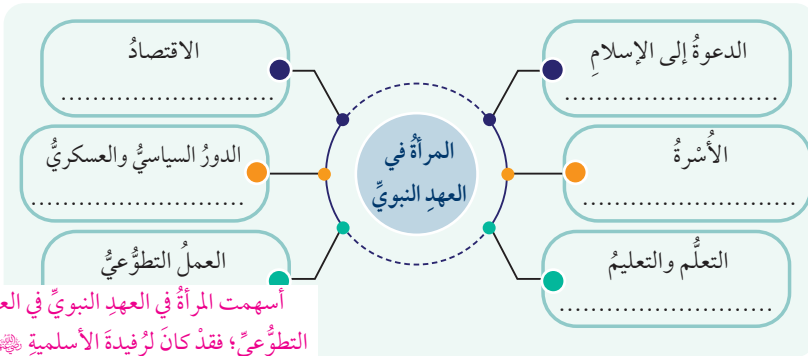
المرأةُ في العهدِ النبويِّ

الدعوةُ إلى الإسلامِ
..............................

الأُسْرةُ
..............................

التعلُّم والتعليمُ
..............................

الاقتصادُ
..............................

الدورُ السياسيُّ والعسكريُّ
..............................

العملُ التطوُّعيُّ

أسهمت المرأةُ في العهدِ النبويِّ في العـ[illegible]
التطوُّعيِّ؛ فقدْ كانَ لرُفيدةَ الأسلميةِ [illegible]